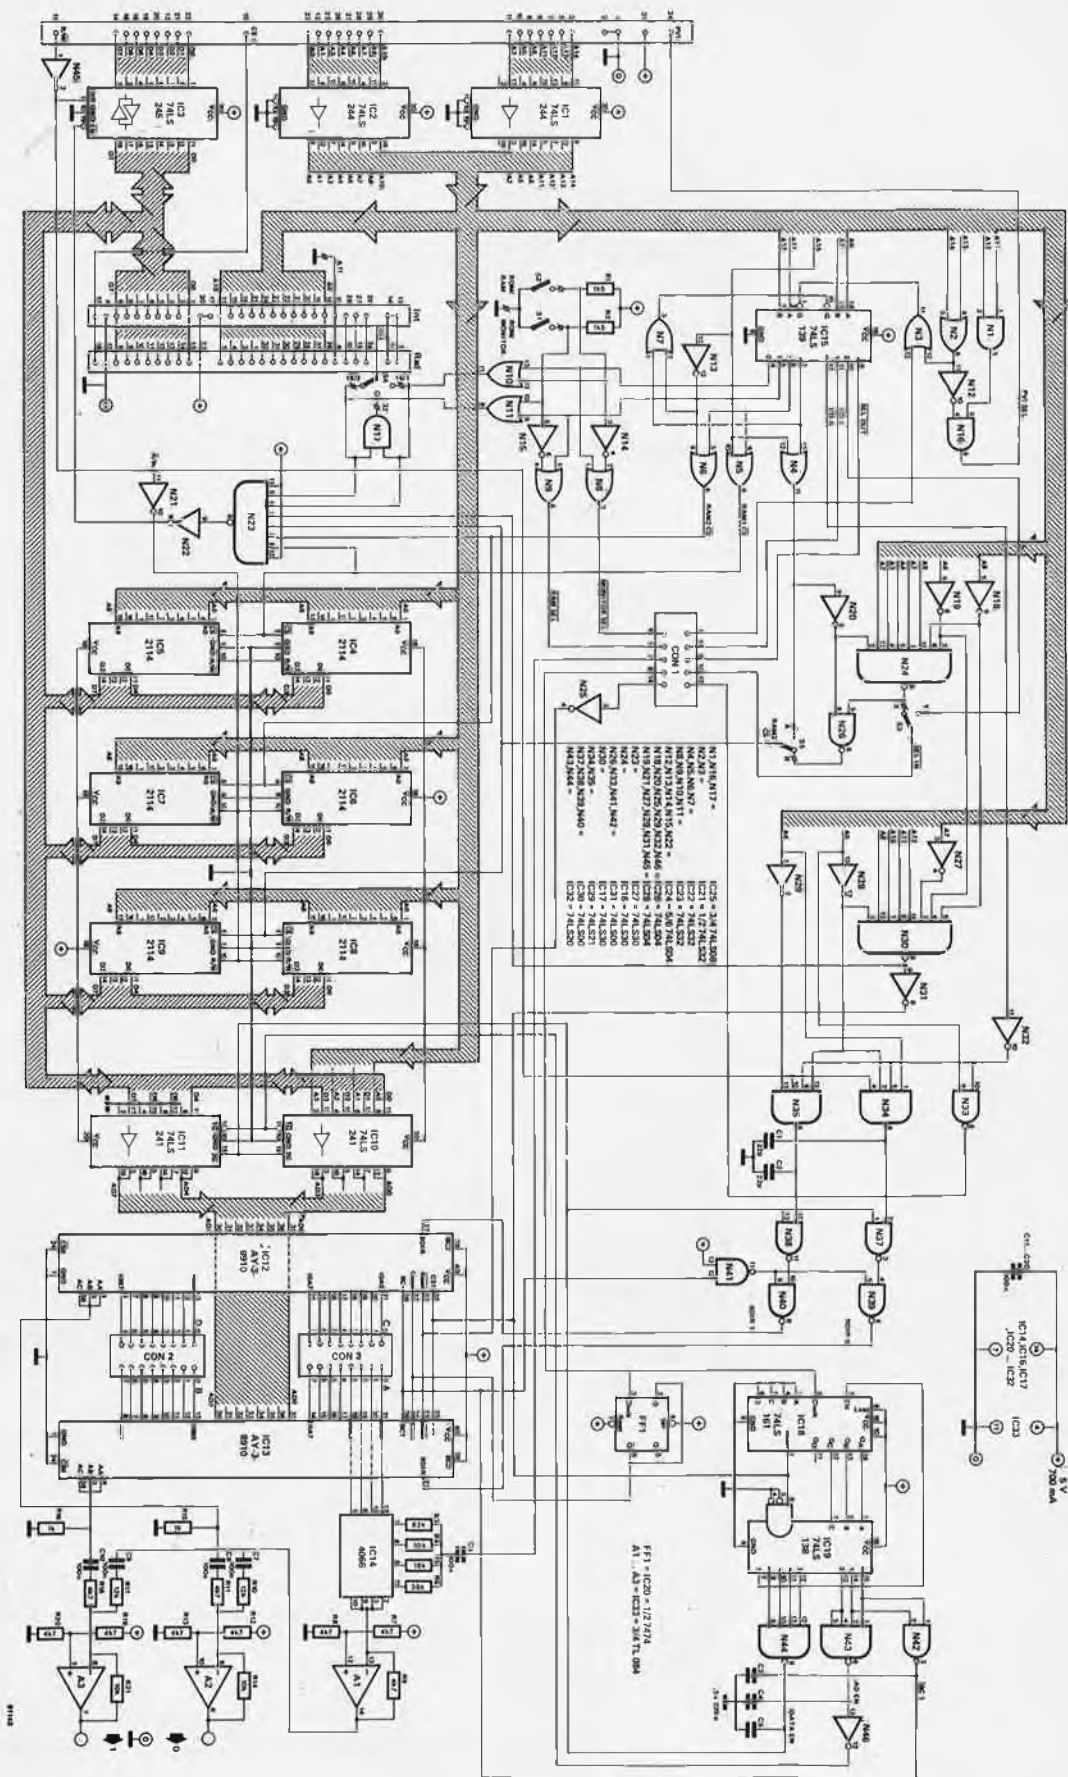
IC3
74LS
245

IC2
74LS
244

IC1
74LS
244

IC15
74LS
139

N1
N2
N3
N4
N5
N6
N7
N8
N9
N10
N11
N12
N13
N14
N15
N16
N17
N18
N19
N20
N21
N22
N23
N24
N25
N26
N27
N28
N29
N30
N31
N32
N33
N34
N35
N36
N37
N38
N39
N40
N41
N42
N43
N44
N45
N46

IC5
2114

IC4
2114

IC7
2114

IC6
2114

IC9
2114

IC8
2114

IC11
74LS
241

IC10
74LS
241

IC12
AY-3-
8910

IC13
AY-3-
8910

CON 1
CON 2
CON 3

IC14
4066

IC18
74LS
161

IC19
74LS
138

FF1

A1
A2
A3

N1,N16,N17 = IC25 = 3/4 74LS08
N2,N3 = IC21 = 1/2 74LS32
N4,N5,N6,N7 = IC22 = 74LS32
N8,N9,N10,N11 = IC23 = 74LS32
N12,N13,N14,N15,N22 = IC24 = 5/6 74LS04
N18,N19,N20,N21,N27,N28,N29,N31,N32,N46 = IC26 = 74LS04
N23 = IC27 = 74LS30
N24 = IC16 = 74LS30
N26,N33,N41,N42 = IC17 = 74LS00
N34,N35 = IC29 = 74LS21
N36,N37,N38,N39,N40 = IC30 = 74LS20
N43,N44 = IC32 = 74LS20

FF1 = IC20 = 1/2 7474
A1 ... A3 = IC33 = 3/4 TL 084

IC14, IC16, IC17, IC20 ... IC32

IC33

5 V
700 mA

ROM
RAM

ROM
MONITOR

S1
S2
S3

1k5
1k5

C1
C2
C3
C4
C5
C6
C7
C8
C9
C10
C11 ... C20
100n

1k
10k
12k
15k
18k
33k
4k7
82k

81142